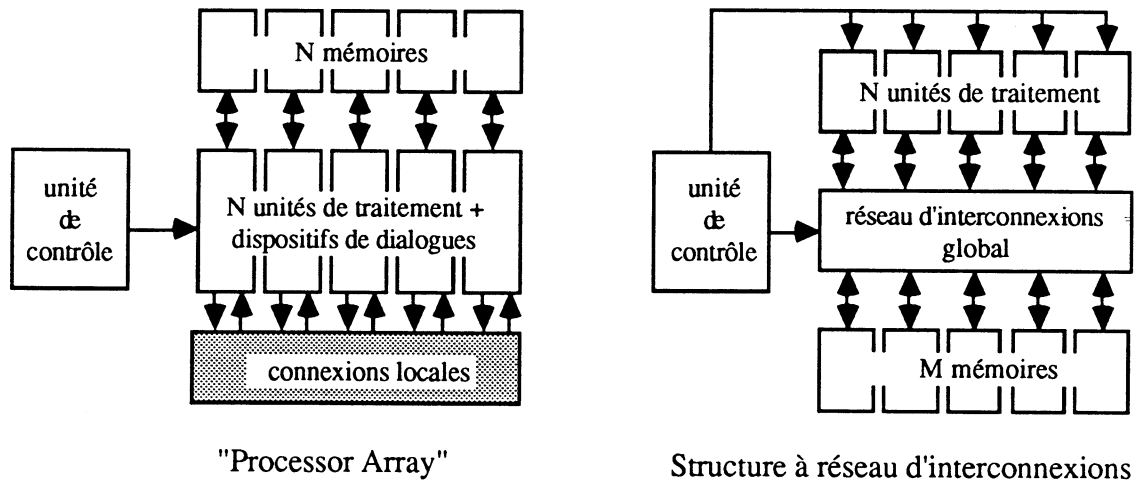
N mémoires

unité de contrôle

N unités de traitement + dispositifs de dialogues

connexions locales

"Processor Array"

N unités de traitement

unité de contrôle

réseau d'interconnexions global

M mémoires

Structure à réseau d'interconnexions